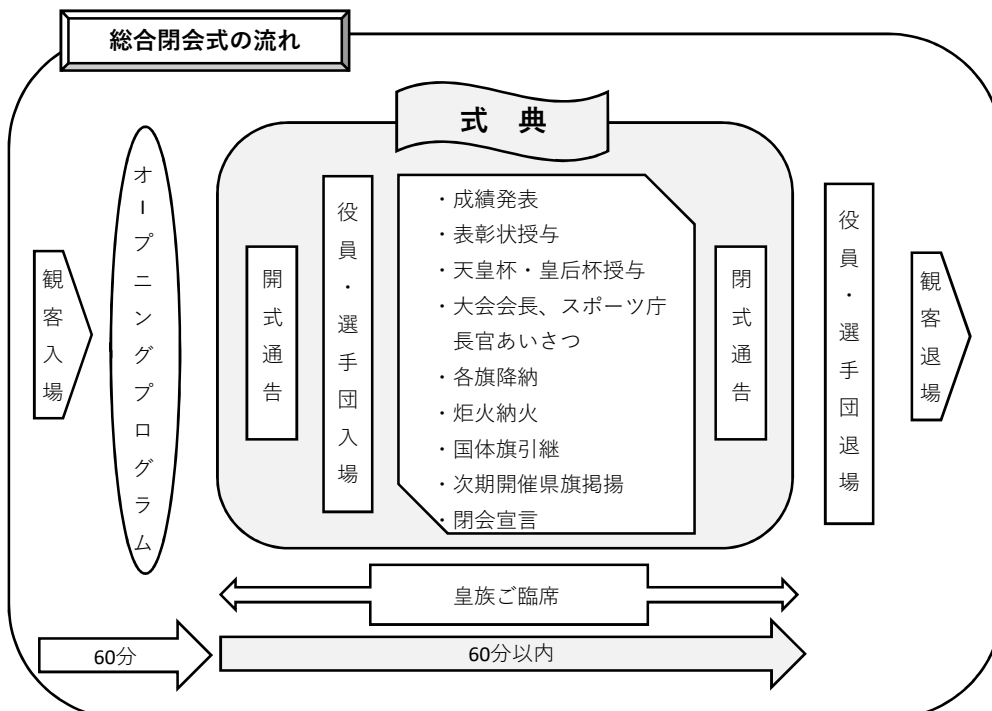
総合閉会式の流れ

式 典

観客入場

オープニングプログラム

開式通告

役員・選手団入場

・成績発表
・表彰状授与
・天皇杯・皇后杯授与
・大会会長、スポーツ庁長官あいさつ
・各旗降納
・炬火納火
・国体旗引継
・次期開催県旗掲揚
・閉会宣言

閉式通告

役員・選手団退場

観客退場

皇族ご臨席

60分

60分以内